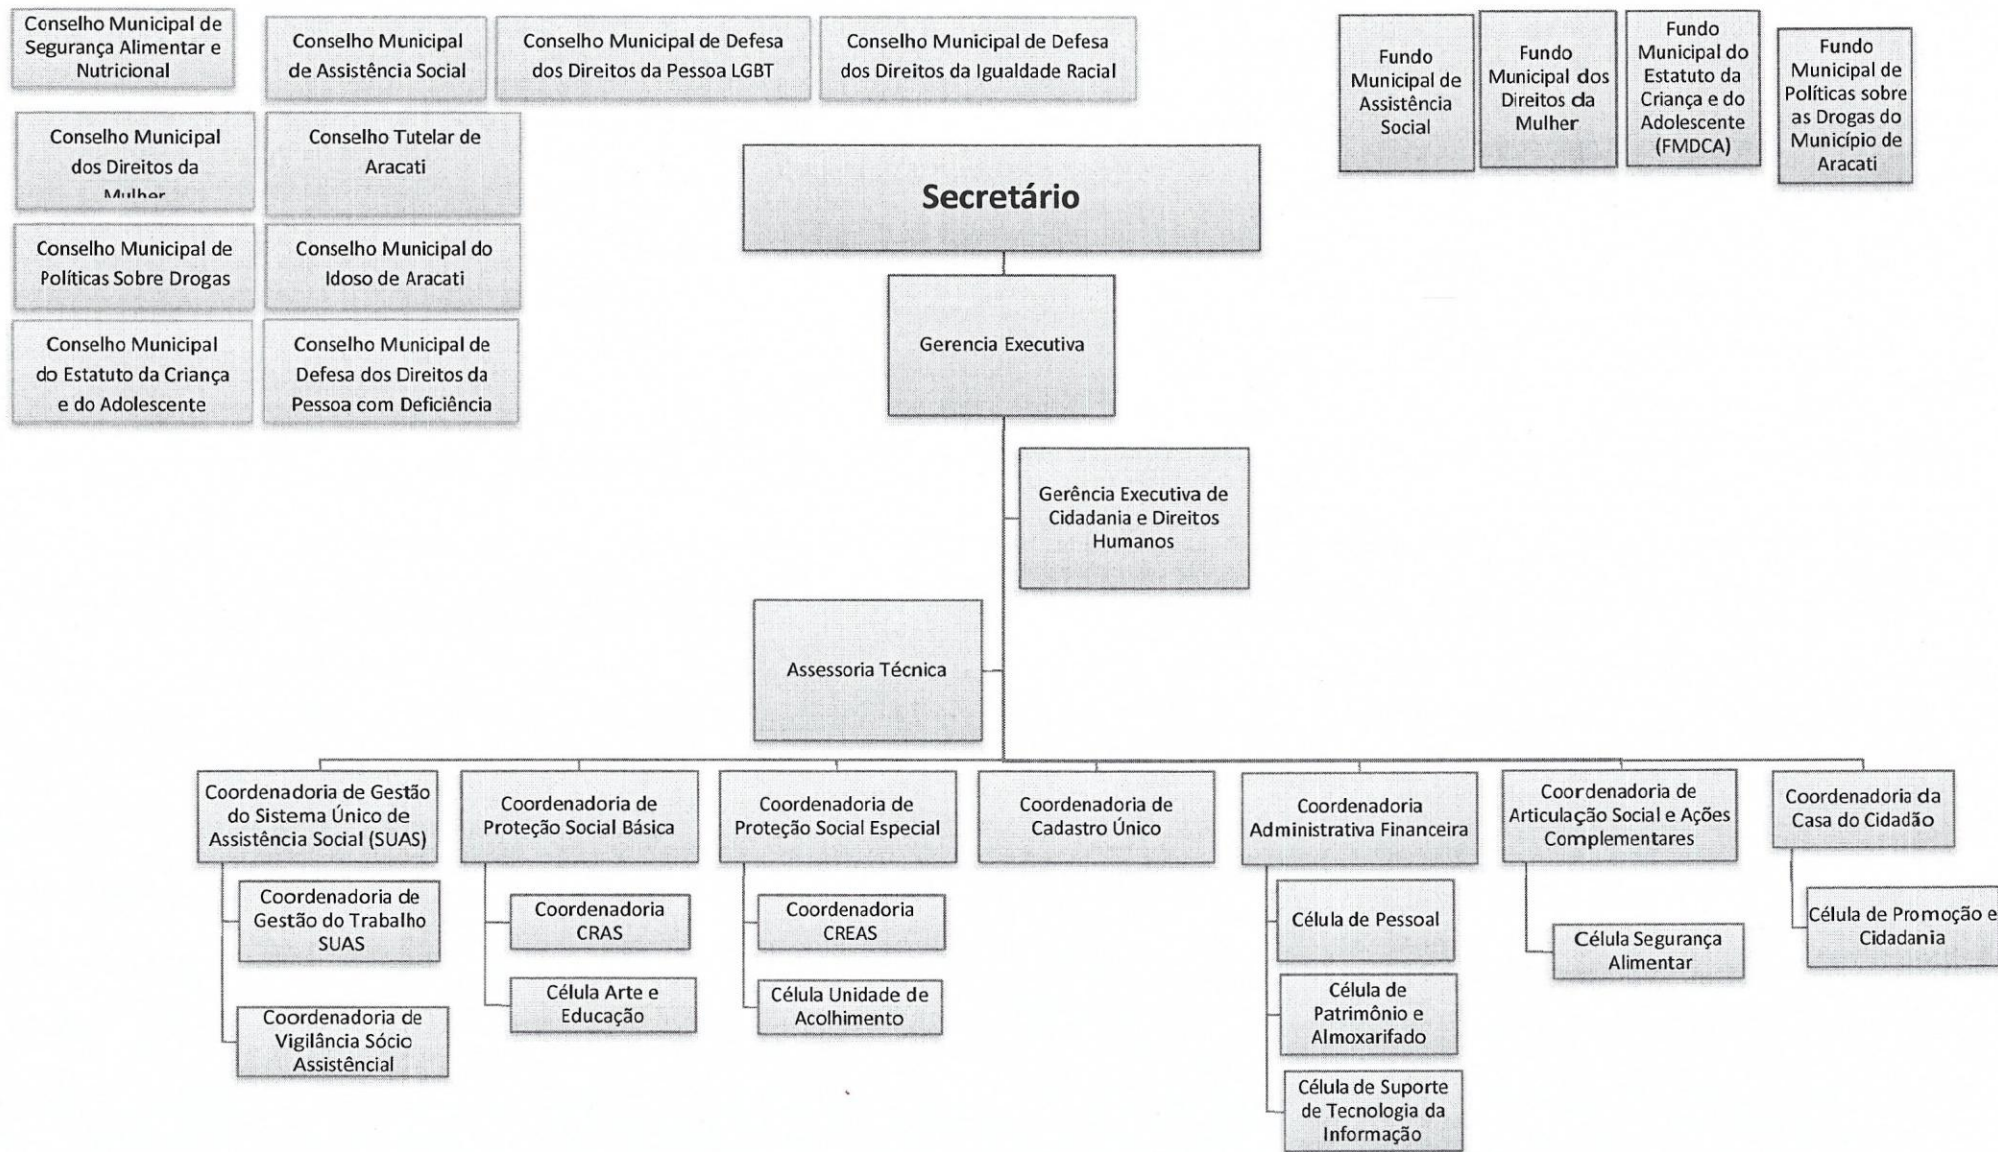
Conselho Municipal de Segurança Alimentar e Nutricional

Conselho Municipal de Assistência Social

Conselho Municipal de Defesa dos Direitos da Pessoa LGBT

Conselho Municipal de Defesa dos Direitos da Igualdade Racial

Fundo Municipal de Assistência Social

Fundo Municipal dos Direitos da Mulher

Fundo Municipal do Estatuto da Criança e do Adolescente (FMDCA)

Fundo Municipal de Políticas sobre as Drogas do Município de Aracati

Conselho Municipal dos Direitos da Mulher

Conselho Tutelar de Aracati

Secretário

Conselho Municipal de Políticas Sobre Drogas

Conselho Municipal do Idoso de Aracati

Conselho Municipal do Estatuto da Criança e do Adolescente

Conselho Municipal de Defesa dos Direitos da Pessoa com Deficiência

Gerencia Executiva

Gerência Executiva de Cidadania e Direitos Humanos

Assessoria Técnica

Coordenadoria de Gestão do Sistema Único de Assistência Social (SUAS)

Coordenadoria de Gestão do Trabalho SUAS

Coordenadoria de Vigilância Sócio Assistêncial

Coordenadoria de Proteção Social Básica

Coordenadoria CRAS

Célula Arte e Educação

Coordenadoria de Proteção Social Especial

Coordenadoria CREAS

Célula Unidade de Acolhimento

Coordenadoria de Cadastro Único

Coordenadoria Administrativa Financeira

Célula de Pessoal

Célula de Patrimônio e Almoxarifado

Célula de Suporte de Tecnologia da Informação

Coordenadoria de Articulação Social e Ações Complementares

Célula Segurança Alimentar

Coordenadoria da Casa do Cidadão

Célula de Promoção e Cidadania